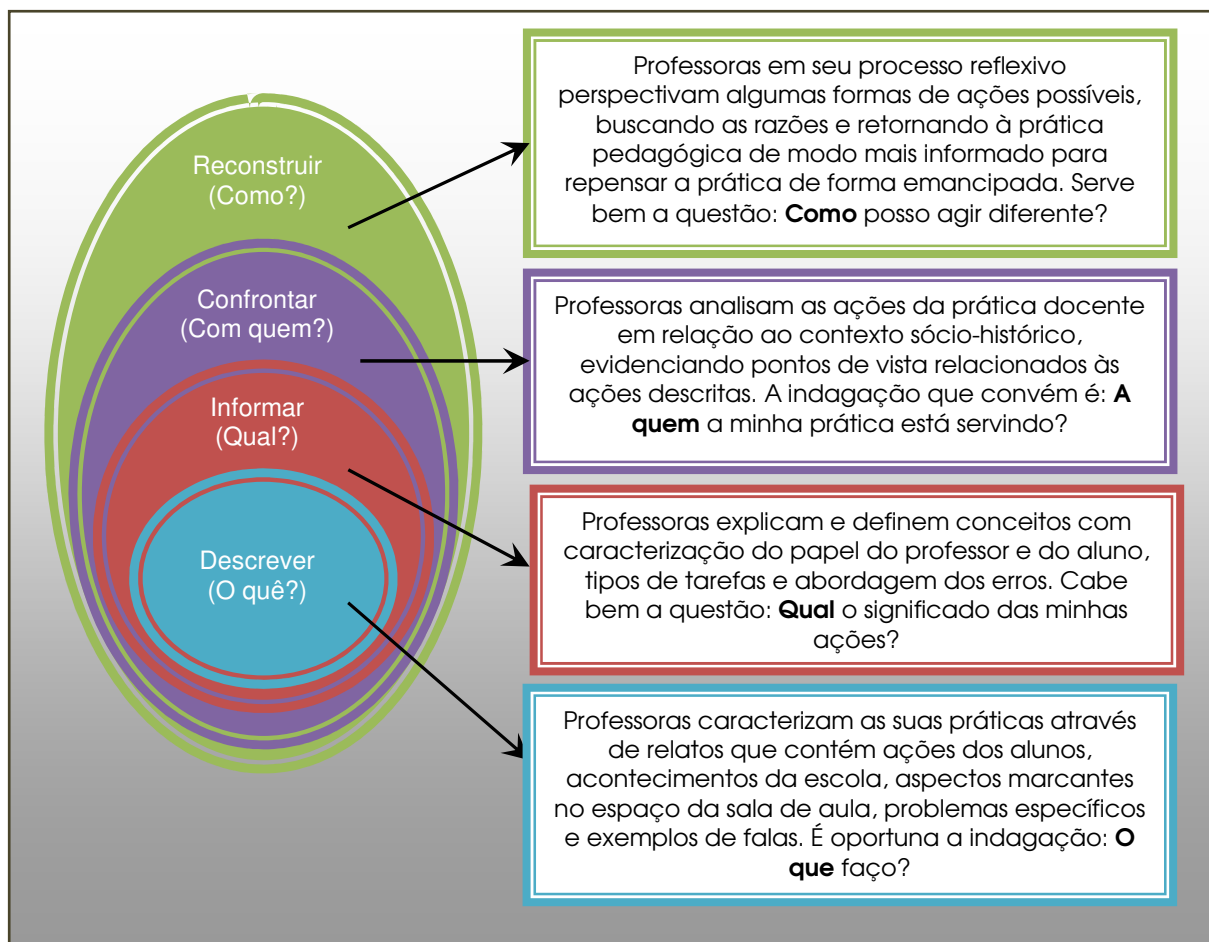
Reconstruir
(Como?)

Confrontar
(Com quem?)

Informar
(Qual?)

Descrever
(O quê?)

Professoras em seu processo reflexivo perspectivam algumas formas de ações possíveis, buscando as razões e retornando à prática pedagógica de modo mais informado para repensar a prática de forma emancipada. Serve bem a questão: **Como** posso agir diferente?

Professoras analisam as ações da prática docente em relação ao contexto sócio-histórico, evidenciando pontos de vista relacionados às ações descritas. A indagação que convém é: **A quem** a minha prática está servindo?

Professoras explicam e definem conceitos com caracterização do papel do professor e do aluno, tipos de tarefas e abordagem dos erros. Cabe bem a questão: **Qual** o significado das minhas ações?

Professoras caracterizam as suas práticas através de relatos que contém ações dos alunos, acontecimentos da escola, aspectos marcantes no espaço da sala de aula, problemas específicos e exemplos de falas. É oportuna a indagação: **O que** faço?